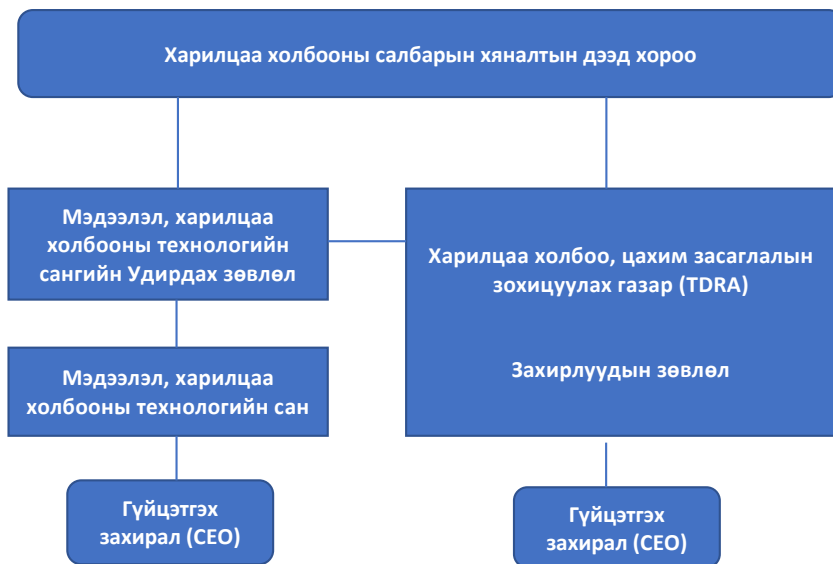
Харилцаа холбооны салбарын хяналтын дээд хороо

Мэдээлэл, харилцаа холбооны технологийн сангийн Удирдах зөвлөл

Мэдээлэл, харилцаа холбооны технологийн сан

Гүйцэтгэх захирал (CEO)

Харилцаа холбоо, цахим засаглалын зохицуулах газар (TDRA)

Захирлуудын зөвлөл

Гүйцэтгэх захирал (CEO)